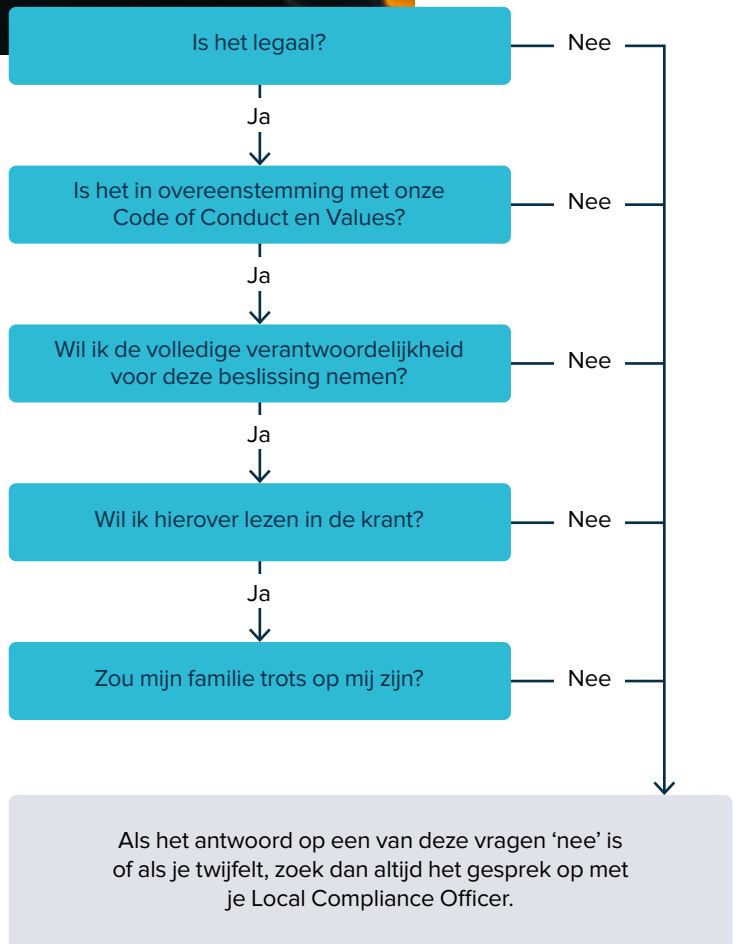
Is het legaal?

Nee

Ja

Is het in overeenstemming met onze Code of Conduct en Values?

Nee

Ja

Wil ik de volledige verantwoordelijkheid voor deze beslissing nemen?

Nee

Ja

Wil ik hierover lezen in de krant?

Nee

Ja

Zou mijn familie trots op mij zijn?

Nee

Als het antwoord op een van deze vragen ‘nee’ is of als je twijfelt, zoek dan altijd het gesprek op met je Local Compliance Officer.